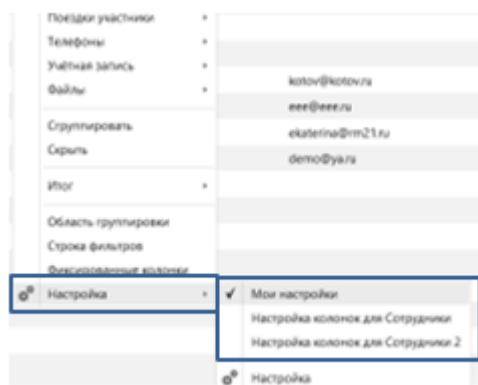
Поездки участники
Телефоны
Учётная запись
Файлы

kotov@kotov.ru
eee@eee.ru
ekaterina@rm21.ru
demo@ya.ru

Сгруппировать
Скрыть

Итог

Область группировки
Строка фильтров
Фиксированные колонки

Настройка

Мои настройки
Настройка колонок для Сотрудники
Настройка колонок для Сотрудники 2

Настройка